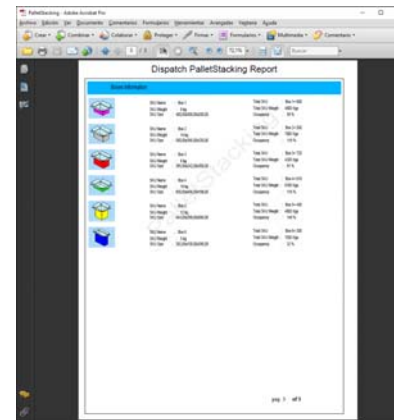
PalletStacking - Adobe Acrobat Pro
Archivo Edición Ver Documento Comentarios Formularios Herramientas Avanzadas Ventana Ayuda
Crear Combinar Colaborar Proteger Firmas Formularios Multimedia Comentario
75%
Buscar

Dispatch PalletStacking Report

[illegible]

| SKU Name | Box1 | Total SKU | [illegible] |
|---|---|---|---|
| SKU Weight | 1 kg | Total SKU Weight | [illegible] |
| SKU Size | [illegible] | Occupancy | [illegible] |

| SKU Name | Box2 | Total SKU | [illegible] |
|---|---|---|---|
| SKU Weight | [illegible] | Total SKU Weight | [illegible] |
| SKU Size | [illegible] | Occupancy | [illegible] |

| SKU Name | Box3 | Total SKU | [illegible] |
|---|---|---|---|
| SKU Weight | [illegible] | Total SKU Weight | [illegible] |
| SKU Size | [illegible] | Occupancy | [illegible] |

| SKU Name | Box4 | Total SKU | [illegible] |
|---|---|---|---|
| SKU Weight | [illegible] | Total SKU Weight | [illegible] |
| SKU Size | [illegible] | Occupancy | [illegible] |

| SKU Name | Box5 | Total SKU | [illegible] |
|---|---|---|---|
| SKU Weight | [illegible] | Total SKU Weight | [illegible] |
| SKU Size | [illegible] | Occupancy | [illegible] |

| SKU Name | Box6 | Total SKU | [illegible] |
|---|---|---|---|
| SKU Weight | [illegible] | Total SKU Weight | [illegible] |
| SKU Size | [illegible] | Occupancy | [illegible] |

PalletStacking

pag 1 of 5